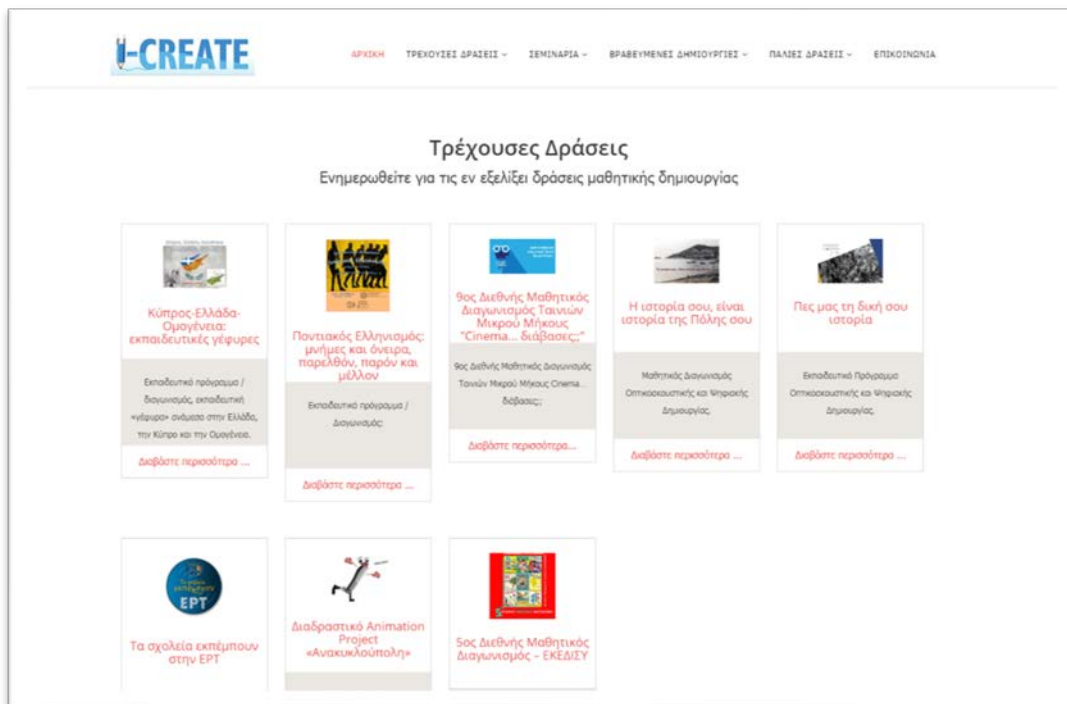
I-CREATE

ΑΡΧΙΚΗ ΤΡΕΧΟΥΣΕΣ ΔΡΑΣΕΙΣ ⌄ ΣΕΜΙΝΑΡΙΑ ⌄ ΒΡΑΒΕΥΜΕΝΕΣ ΔΗΜΙΟΥΡΓΙΕΣ ⌄ ΠΑΛΙΕΣ ΔΡΑΣΕΙΣ ⌄ ΕΠΙΚΟΙΝΩΝΙΑ

Τρέχουσες Δράσεις

Ενημερωθείτε για τις εν εξελίξει δράσεις μαθητικής δημιουργίας

Κύπρος-Ελλάδα-Ομογένεια: εκπαιδευτικές γέφυρες

Εκπαιδευτικό πρόγραμμα / διαγωνισμός, εκπαιδευτική «γέφυρα» ανάμεσα στην Ελλάδα, την Κύπρο και την Ομογένεια.

Διαβάστε περισσότερα ...

Ποντιακός Ελληνισμός: μνήμες και όνειρα, παρελθόν, παρόν και μέλλον

Εκπαιδευτικό πρόγραμμα / Διαγωνισμός:

Διαβάστε περισσότερα ...

9ος Διεθνής Μαθητικός Διαγωνισμός Ταινιών Μικρού Μήκους "Cinema... διάβασες;;"

9ος Διεθνής Μαθητικός Διαγωνισμός Ταινιών Μικρού Μήκους Cinema... διάβασες;;

Διαβάστε περισσότερα...

Η ιστορία σου, είναι ιστορία της Πόλης σου

Μαθητικός Διαγωνισμός Οπτικοακουστικής και Ψηφιακής Δημιουργίας.

Διαβάστε περισσότερα ...

Πες μας τη δική σου ιστορία

Εκπαιδευτικό Πρόγραμμα Οπτικοακουστικής και Ψηφιακής Δημιουργίας.

Διαβάστε περισσότερα ...

ΕΡΤ

Τα σχολεία εκπέμπουν στην ΕΡΤ

Διαδραστικό Animation Project «Ανακυκλούπολη»

5ος Διεθνής Μαθητικός Διαγωνισμός – ΕΚΕΔΙΣΥ